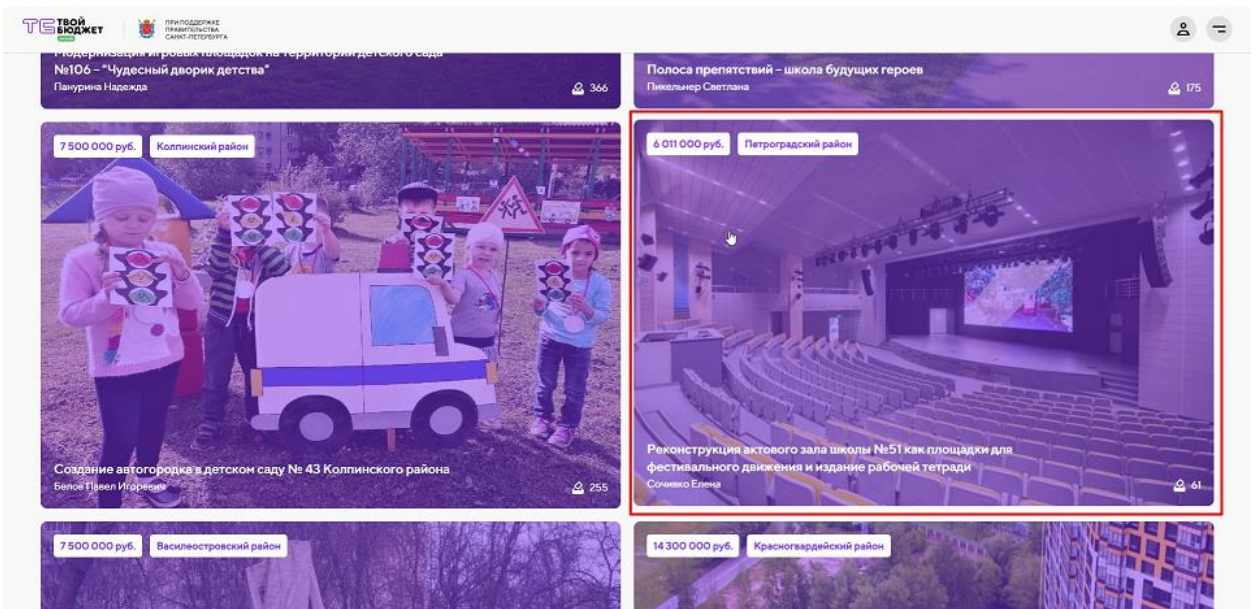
ТБ ТВОЙ БЮДЖЕТ

ПРИ ПОДДЕРЖКЕ ПРАВИТЕЛЬСТВА САНКТ-ПЕТЕРБУРГА

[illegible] №106 – "Чудесный дворик детства"
Панурина Надежда
366

Полоса препятствий – школа будущих героев
Пикельнер Светлана
175

7 500 000 руб.
Колпинский район

Создание автогородка в детском саду № 43 Колпинского района
Белов Павел Игоревич
255

6 011 000 руб.
Петроградский район

Реконструкция актового зала школы №51 как площадки для фестивального движения и издание рабочей тетради
Сочивко Елена
61

7 500 000 руб.
Василеостровский район

14 300 000 руб.
Красногвардейский район